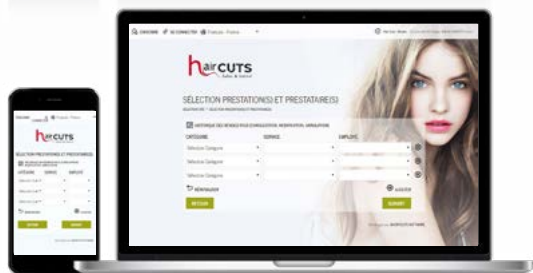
CHOISIR · SE CONNECTER · Français - France

haircuts

SÉLECTION PRESTATION(S) ET PRESTATAIRE(S)

CATEGORIE
SERVICE
EMPLOYE

Sélection Catégorie
Sélection Catégorie
Sélection Catégorie

RÉINITIALISER
AJOUTER

RETOUR
SUIVANT

haircuts

SÉLECTION PRESTATION(S) ET PRESTATAIRE(S)

CATEGORIE
SERVICE
EMPLOYE

RETOUR
SUIVANT